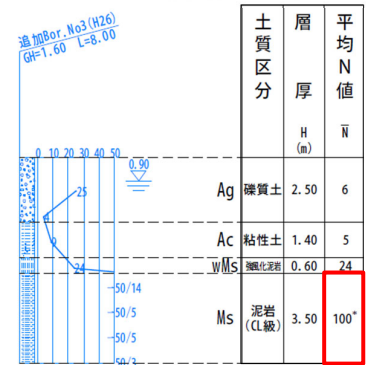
追加Bor.No3(H26)
GH=1.60 L=8.00

| | 土質区分 | 層厚 H (m) | 平均N値 $\bar{N}$ |
|---|---|---|---|
| Ag | 礫質土 | 2.50 | 6 |
| Ac | 粘性土 | 1.40 | 5 |
| wMs | 強風化泥岩 | 0.60 | 24 |
| Ms | 泥岩 (CL級) | 3.50 | 100* |

0 10 20 30 40 50
0.90
25
8
6
24
50/14
50/5
50/5
50/3